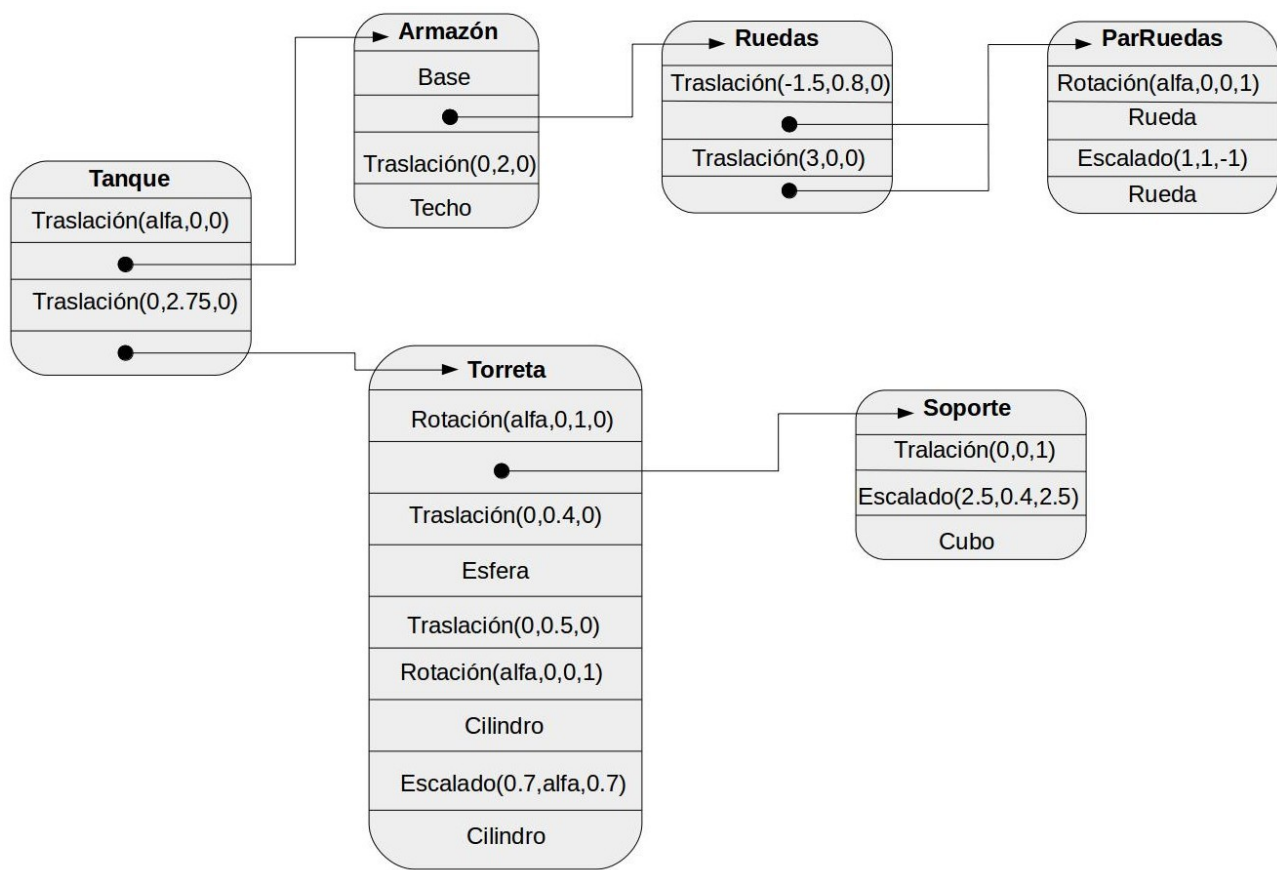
Armazón
Base
Traslación(0,2,0)
Techo

Ruedas
Traslación(-1.5,0.8,0)
Traslación(3,0,0)

ParRuedas
Rotación(alfa,0,0,1)
Rueda
Escalado(1,1,-1)
Rueda

Tanque
Traslación(alfa,0,0)
Traslación(0,2.75,0)

Torreta
Rotación(alfa,0,1,0)
Traslación(0,0.4,0)
Esfera
Traslación(0,0.5,0)
Rotación(alfa,0,0,1)
Cilindro
Escalado(0.7,alfa,0.7)
Cilindro

Soporte
Tralación(0,0,1)
Escalado(2.5,0.4,2.5)
Cubo